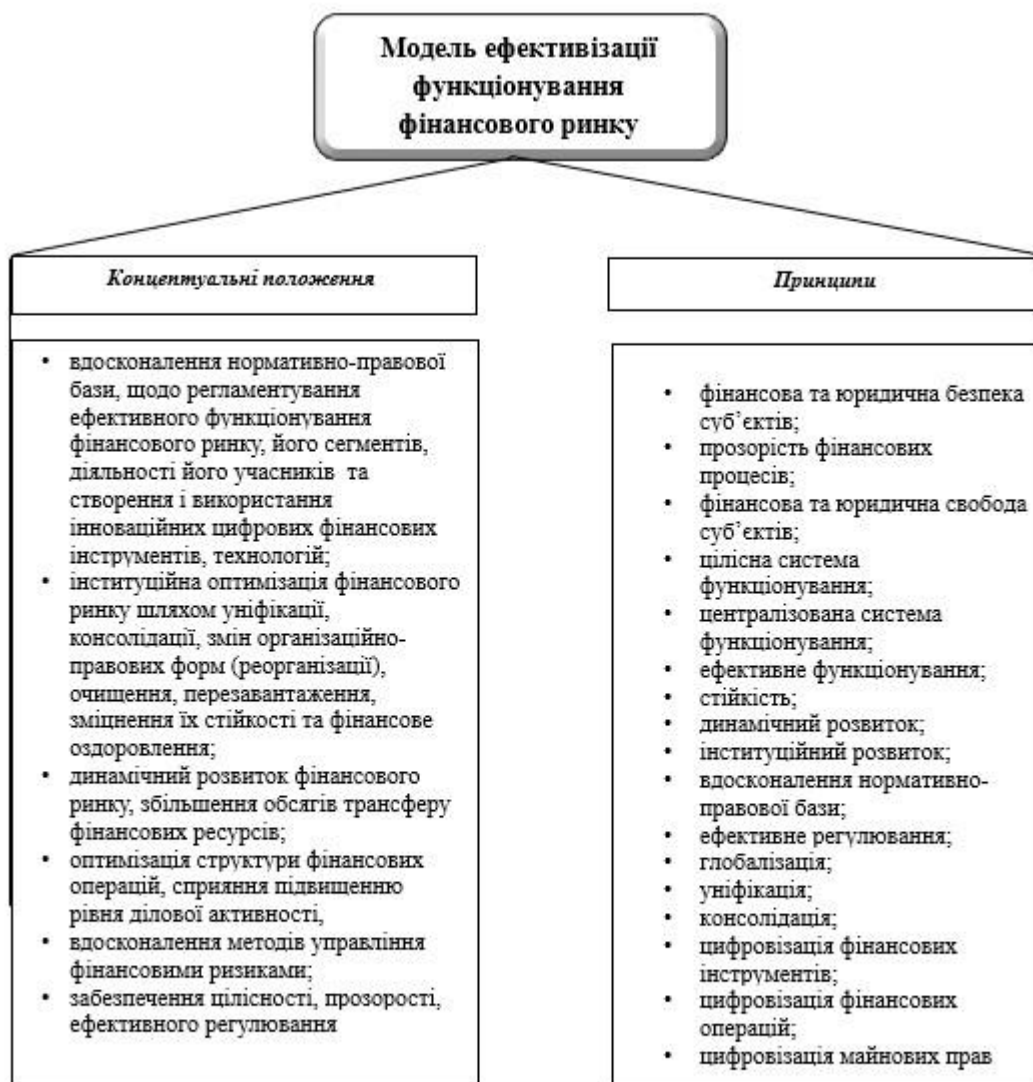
Модель ефективізації функціонування фінансового ринку

Концептуальні положення

- вдосконалення нормативно-правової бази, щодо регламентування ефективного функціонування фінансового ринку, його сегментів, діяльності його учасників та створення і використання інноваційних цифрових фінансових інструментів, технологій;
- інституційна оптимізація фінансового ринку шляхом уніфікації, консолідації, змін організаційно-правових форм (реорганізації), очищення, перезавантаження, зміцнення їх стійкості та фінансове оздоровлення;
- динамічний розвиток фінансового ринку, збільшення обсягів трансферу фінансових ресурсів;
- оптимізація структури фінансових операцій, сприяння підвищенню рівня ділової активності,
- вдосконалення методів управління фінансовими ризиками;
- забезпечення цілісності, прозорості, ефективного регулювання

Принципи

- фінансова та юридична безпека суб'єктів;
- прозорість фінансових процесів;
- фінансова та юридична свобода суб'єктів;
- цілісна система функціонування;
- централізована система функціонування;
- ефективне функціонування;
- стійкість;
- динамічний розвиток;
- інституційний розвиток;
- вдосконалення нормативно-правової бази;
- ефективне регулювання;
- глобалізація;
- уніфікація;
- консолідація;
- цифровізація фінансових інструментів;
- цифровізація фінансових операцій;
- цифровізація майнових прав